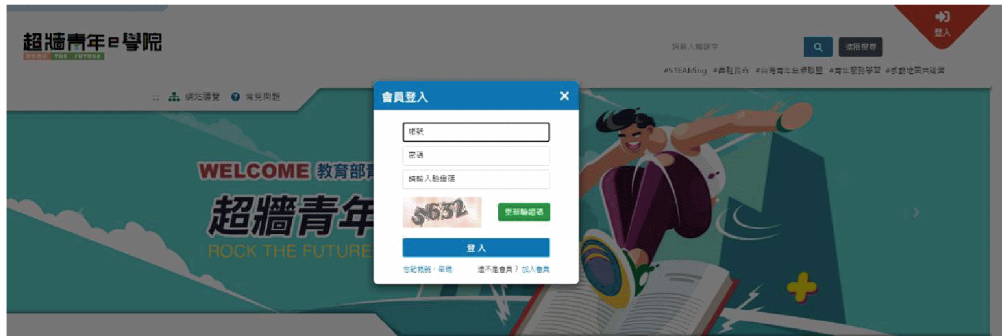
超牆青年e學院
ROCK THE FUTURE

請輸入關鍵字
進階搜尋
#STEAMing #創新教育 #台灣青年永續聯盟 #青年開放學習 #跨域地方共學圈

登入

::: 網站導覽 常見問題

WELCOME 教育部青
超牆青年
ROCK THE FUTURE

會員登入
帳號
密碼
請輸入驗證碼
$632
更新驗證碼
登入
忘記帳號/密碼
還不是會員？加入會員